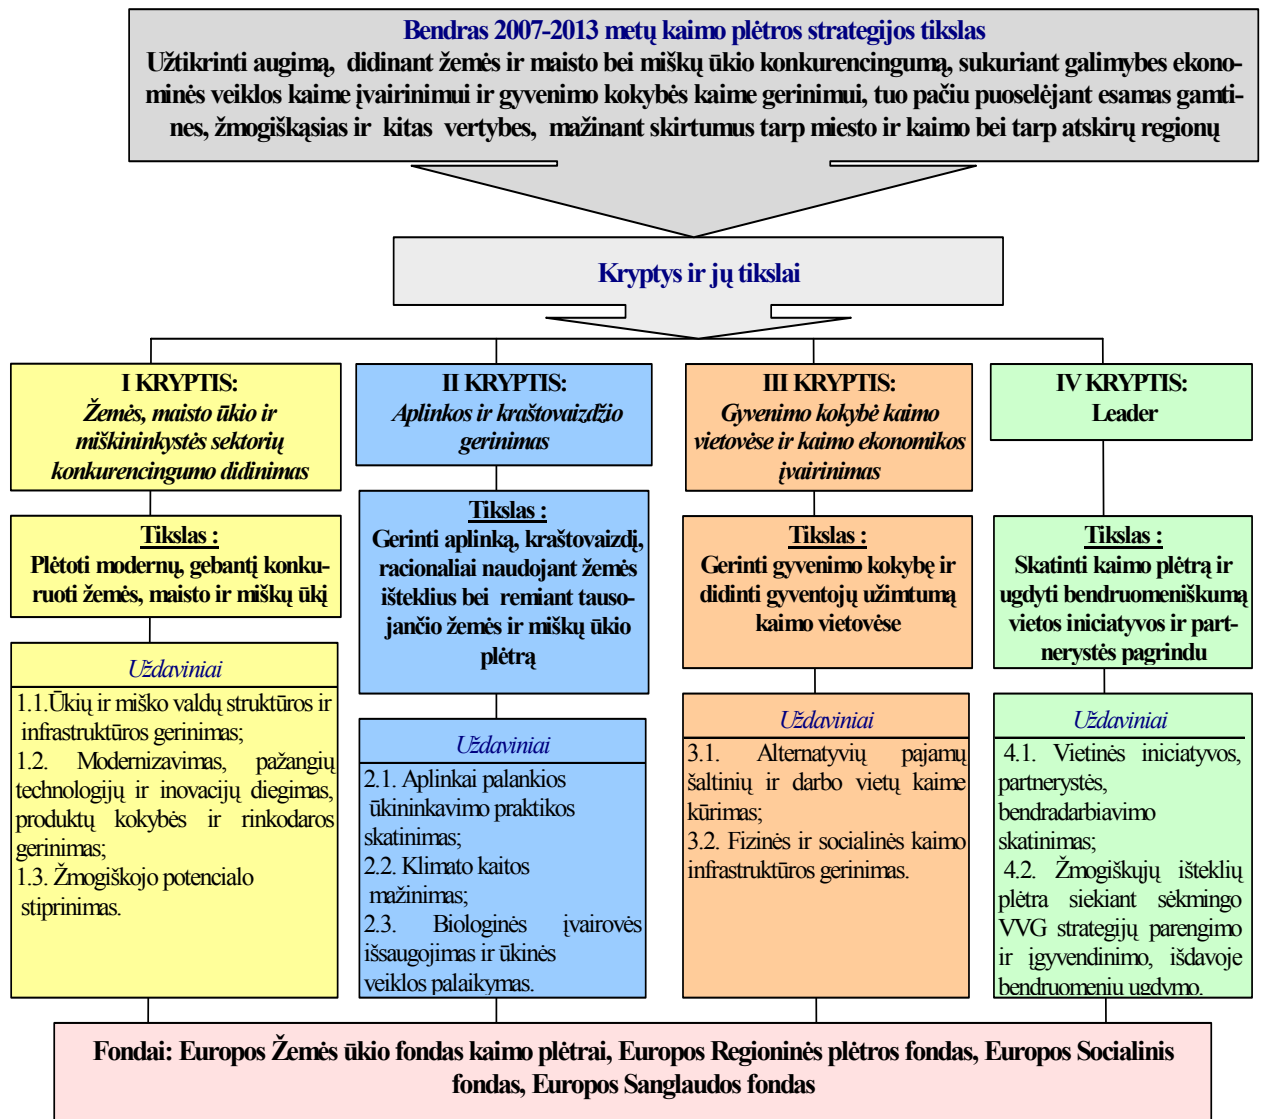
Bendras 2007-2013 metų kaimo plėtros strategijos tikslas
Užtikrinti augimą, didinant žemės ir maisto bei miškų ūkio konkurencingumą, sukuriant galimybes ekonominės veiklos kaime įvairinimui ir gyvenimo kokybės kaime gerinimui, tuo pačiu puoselėjant esamas gamtines, žmogiškąsias ir kitas vertybes, mažinant skirtumus tarp miesto ir kaimo bei tarp atskirų regionų

Kryptys ir jų tikslai

I KRYPTIS:
Žemės, maisto ūkio ir miškininkystės sektorių konkurencingumo didinimas

Tikslas :
Plėtoti modernų, gebantį konkuruoti žemės, maisto ir miškų ūkį

Uždaviniai
1.1.Ūkių ir miško valdų struktūros ir infrastruktūros gerinimas;
1.2. Modernizavimas, pažangių technologijų ir inovacijų diegimas, produktų kokybės ir rinkodaros gerinimas;
1.3. Žmogiškojo potencialo stiprinimas.

II KRYPTIS:
Aplinkos ir kraštovaizdžio gerinimas

Tikslas :
Gerinti aplinką, kraštovaizdį, racionaliai naudojant žemės išteklius bei remiant tausojančio žemės ir miškų ūkio plėtrą

Uždaviniai
2.1. Aplinkai palankios ūkininkavimo praktikos skatinimas;
2.2. Klimato kaitos mažinimas;
2.3. Biologinės įvairovės išsaugojimas ir ūkinės veiklos palaikymas.

III KRYPTIS:
Gyvenimo kokybė kaimo vietovėse ir kaimo ekonomikos įvairinimas

Tikslas :
Gerinti gyvenimo kokybę ir didinti gyventojų užimtumą kaimo vietovėse

Uždaviniai
3.1. Alternatyvių pajamų šaltinių ir darbo vietų kaime kūrimas;
3.2. Fizinės ir socialinės kaimo infrastruktūros gerinimas.

IV KRYPTIS:
Leader

Tikslas :
Skatinti kaimo plėtrą ir ugdyti bendruomeniškumą vietos iniciatyvos ir partnerystės pagrindu

Uždaviniai
4.1. Vietinės iniciatyvos, partnerystės, bendradarbiavimo skatinimas;
4.2. Žmogiškųjų išteklių plėtra siekiant sėkmingo VVG strategijų parengimo ir įgyvendinimo, išdavoje bendruomenių ugdymo.

Fondai: Europos Žemės ūkio fondas kaimo plėtrai, Europos Regioninės plėtros fondas, Europos Socialinis fondas, Europos Sanglaudos fondas